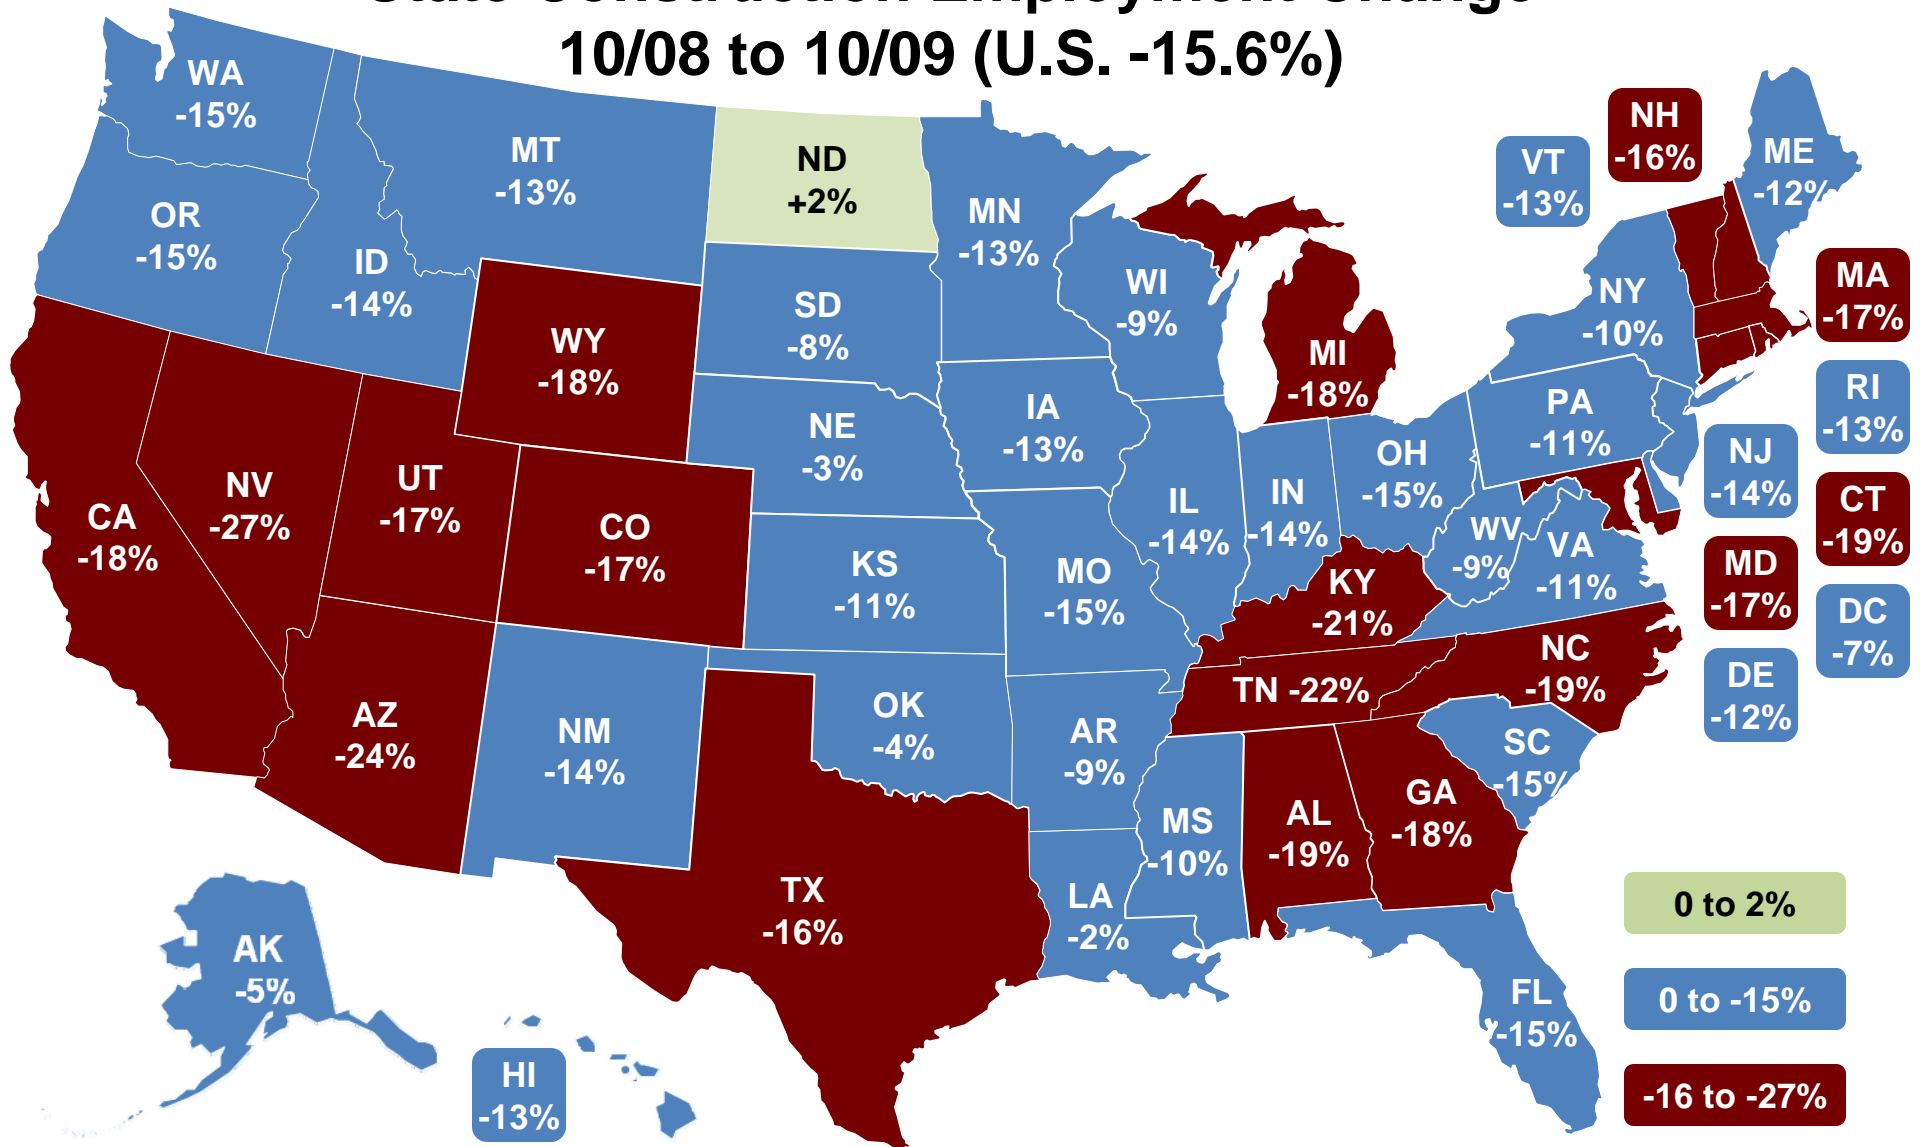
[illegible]
10/08 to 10/09 (U.S. -15.6%)

WA -15%
MT -13%
ND +2%
MN -13%
NH -16%
VT -13%
ME -12%
OR -15%
ID -14%
SD -8%
WI -9%
NY -10%
MA -17%
WY -18%
MI -18%
RI -13%
IA -13%
PA -11%
NE -3%
NV -27%
UT -17%
OH -15%
NJ -14%
CA -18%
CO -17%
IL -14%
IN -14%
CT -19%
WV -9%
VA -11%
KY -21%
KS -11%
MO -15%
MD -17%
DC -7%
NC -19%
TN -22%
DE -12%
AZ -24%
NM -14%
OK -4%
AR -9%
SC -15%
GA -18%
AL -19%
MS -10%
TX -16%
LA -2%
AK -5%
FL -15%
HI -13%

0 to 2%
0 to -15%
-16 to -27%